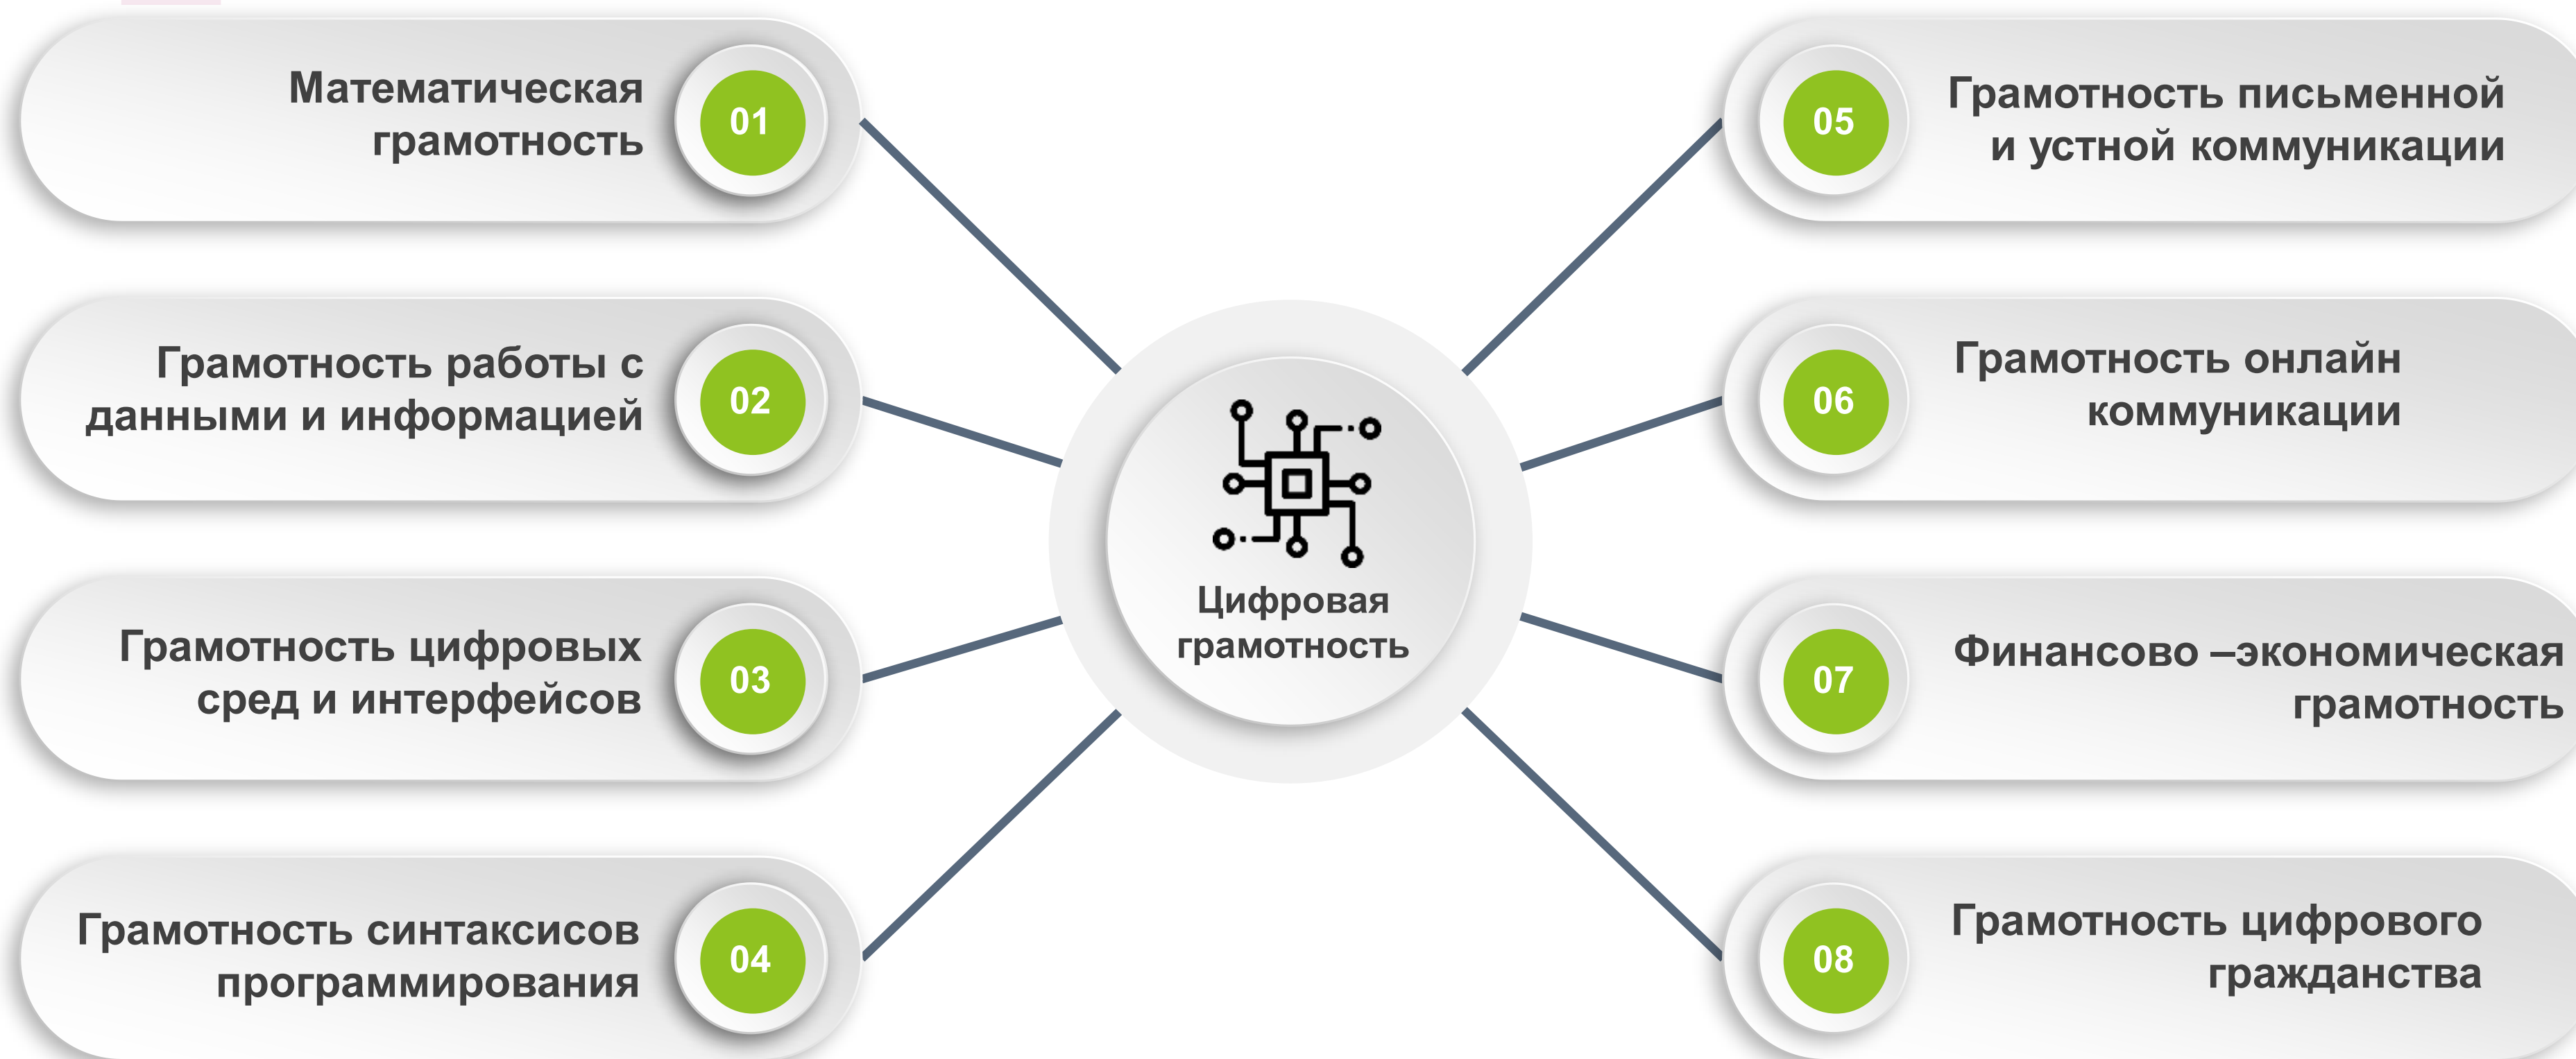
Математическая грамотность
01

Грамотность работы с данными и информацией
02

Грамотность цифровых сред и интерфейсов
03

Грамотность синтаксисов программирования
04

Цифровая грамотность

05
Грамотность письменной и устной коммуникации

06
Грамотность онлайн коммуникации

07
Финансово –экономическая грамотность

08
Грамотность цифрового гражданства